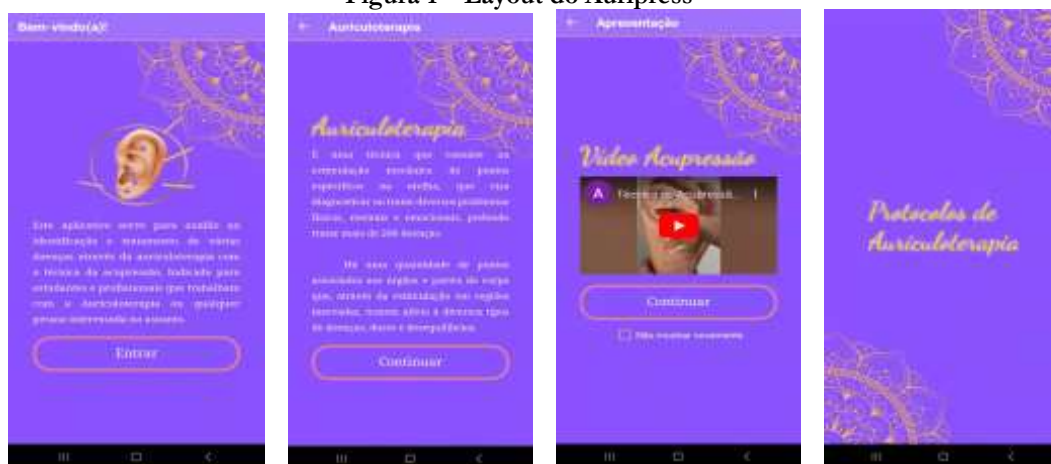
Figura 1 – Layout do Auripress

Bem-vindo(a)!

Este aplicativo serve para auxiliar na identificação e tratamento de várias doenças através da auriculoterapia com a técnica da acupressão. Indicado para estudantes e profissionais que trabalham com a Auriculoterapia ou qualquer pessoa interessada no assunto.

Entrar

Auriculoterapia

Auriculoterapia

É uma técnica que consiste na estimulação auricular de pontos específicos na orelha, que visa diagnosticar ou tratar diversos problemas físicos, mentais e emocionais, podendo tratar mais de 200 doenças.

Há uma quantidade de pontos associados aos órgãos e partes do corpo que, através da estimulação nas regiões inervadas, trazem alívio à doenças, tipos de doenças, dores e desequilíbrios.

Continuar

Apresentação

Vídeo Acupressão

A Técnica de Acupressã...

Continuar

Não mostrar novamente

Protocolos de Auriculoterapia